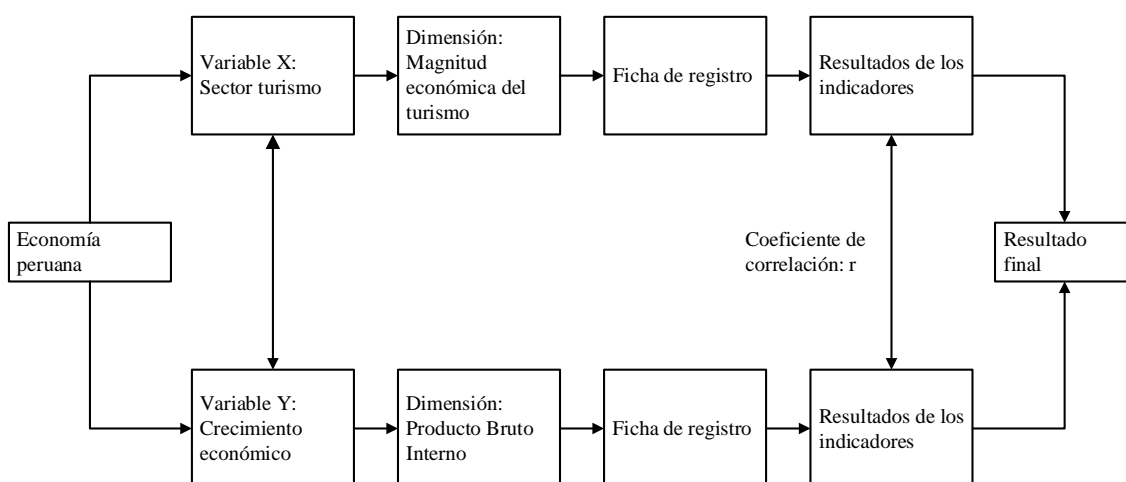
Economía peruana

Variable X: Sector turismo

Dimensión: Magnitud económica del turismo

Ficha de registro

Resultados de los indicadores

Variable Y: Crecimiento económico

Dimensión: Producto Bruto Interno

Ficha de registro

Resultados de los indicadores

Coeficiente de correlación: r

Resultado final